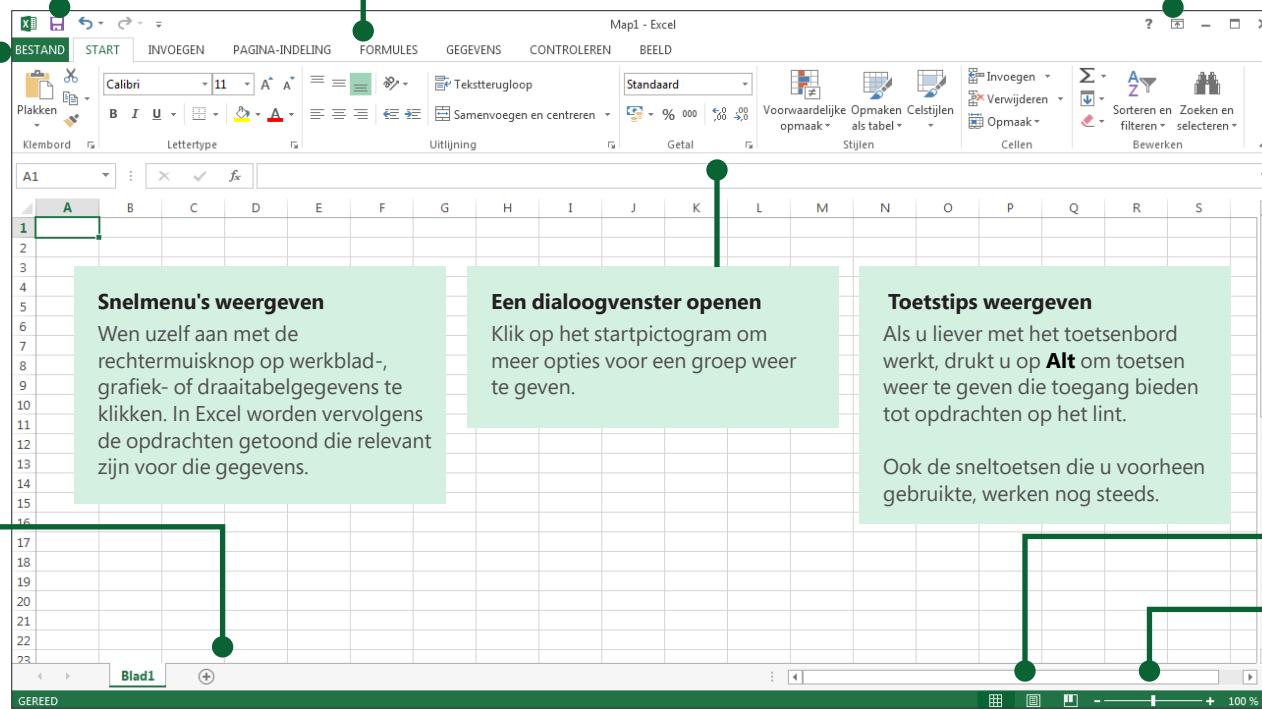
Map1 - Excel

BESTAND START INVOEGEN PAGINA-INDELING FORMULES GEGEVENS CONTROLEREN BEELD

Plakken
Klembord
Calibri 11
B I U
Lettertype
Tekstterugloop
Samenvoegen en centreren
Uitlijning
Standaard
% 000
Getal
Voorwaardelijke opmaak
Opmaken als tabel
Celstijlen
Stijlen
Invoegen
Verwijderen
Opmaak
Cellen
Sorteren en filteren
Zoeken en selecteren
Bewerken

A1

| A | B | C | D | E | F | G | H | I | J | K | L | M | N | O | P | Q | R | S |
|---|---|---|---|---|---|---|---|---|---|---|---|---|---|---|---|---|---|---|

1 2 3 4 5 6 7 8 9 10 11 12 13 14 15 16 17 18 19 20 21 22 23

**Snelmenu's weergeven**
Wen uzelf aan met de rechtermuisknop op werkblad-, grafiek- of draaitabelgegevens te klikken. In Excel worden vervolgens de opdrachten getoond die relevant zijn voor die gegevens.

**Een dialoogvenster openen**
Klik op het startpictogram om meer opties voor een groep weer te geven.

**Toetstips weergeven**
Als u liever met het toetsenbord werkt, drukt u op **Alt** om toetsen weer te geven die toegang bieden tot opdrachten op het lint.

Ook de sneltoetsen die u voorheen gebruikte, werken nog steeds.

Blad1

GEREED

100 %